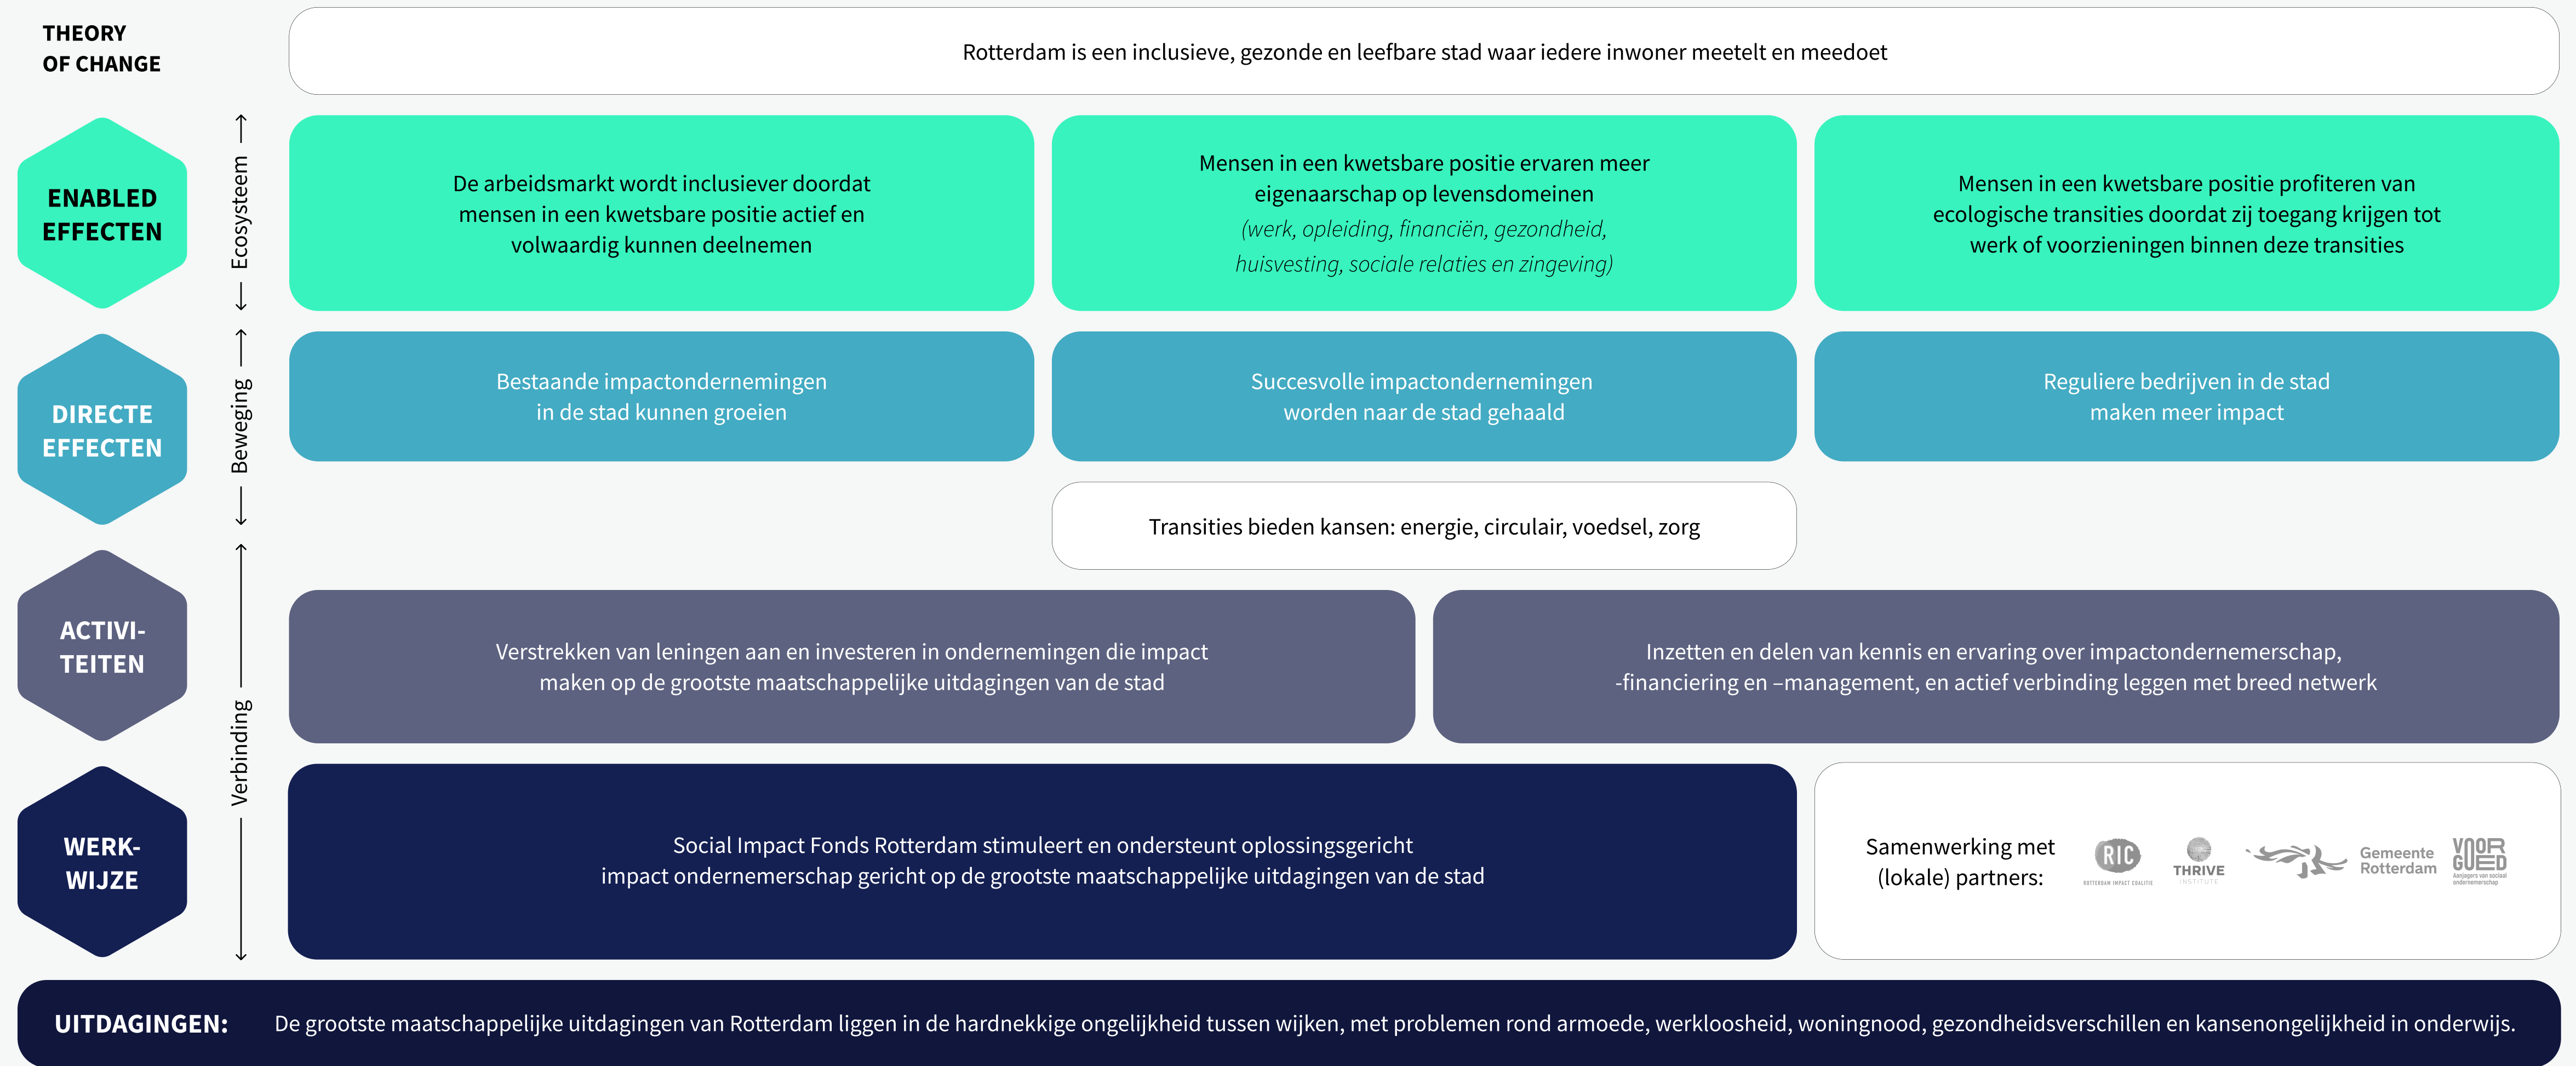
THEORY OF CHANGE

Rotterdam is een inclusieve, gezonde en leefbare stad waar iedere inwoner meetelt en meedoet

ENABLED EFFECTEN

Ecosysteem

De arbeidsmarkt wordt inclusiever doordat mensen in een kwetsbare positie actief en volwaardig kunnen deelnemen

Mensen in een kwetsbare positie ervaren meer eigenaarschap op levensdomeinen (werk, opleiding, financiën, gezondheid, huisvesting, sociale relaties en zingeving)

Mensen in een kwetsbare positie profiteren van ecologische transities doordat zij toegang krijgen tot werk of voorzieningen binnen deze transities

DIRECTE EFFECTEN

Beweging

Bestaande impactondernemingen in de stad kunnen groeien

Succesvolle impactondernemingen worden naar de stad gehaald

Reguliere bedrijven in de stad maken meer impact

Transities bieden kansen: energie, circulair, voedsel, zorg

ACTIVI-TEITEN

Verbinding

Verstrekken van leningen aan en investeren in ondernemingen die impact maken op de grootste maatschappelijke uitdagingen van de stad

Inzetten en delen van kennis en ervaring over impactondernemerschap, -financiering en –management, en actief verbinding leggen met breed netwerk

WERK-WIJZE

Social Impact Fonds Rotterdam stimuleert en ondersteunt oplossingsgericht impact ondernemerschap gericht op de grootste maatschappelijke uitdagingen van de stad

Samenwerking met (lokale) partners:

RIC ROTTERDAM IMPACT COALITIE

THRIVE INSTITUTE

Gemeente Rotterdam

VOOR GOED Aanjagers van sociaal ondernemerschap

UITDAGINGEN: De grootste maatschappelijke uitdagingen van Rotterdam liggen in de hardnekkige ongelijkheid tussen wijken, met problemen rond armoede, werkloosheid, woningnood, gezondheidsverschillen en kansenongelijkheid in onderwijs.